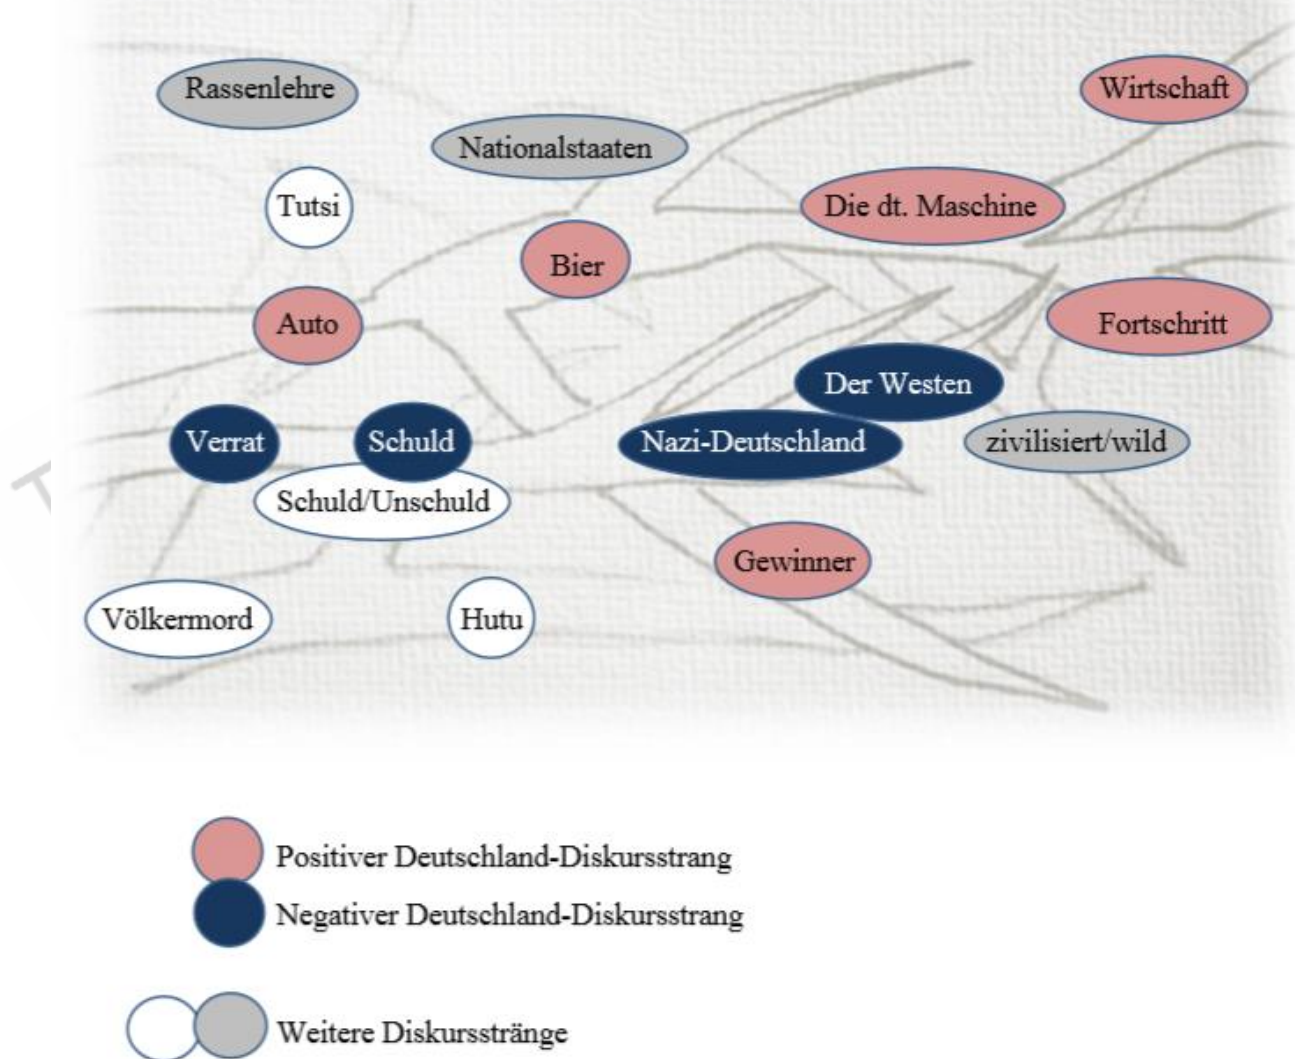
Rassenlehre

Wirtschaft

Nationalstaaten

Tutsi

Die dt. Maschine

Bier

Auto

Fortschritt

Der Westen

Verrat

Schuld

Nazi-Deutschland

zivilisiert/wild

Schuld/Unschuld

Gewinner

Völkermord

Hutu

Positiver Deutschland-Diskursstrang

Negativer Deutschland-Diskursstrang

Weitere Diskursstränge